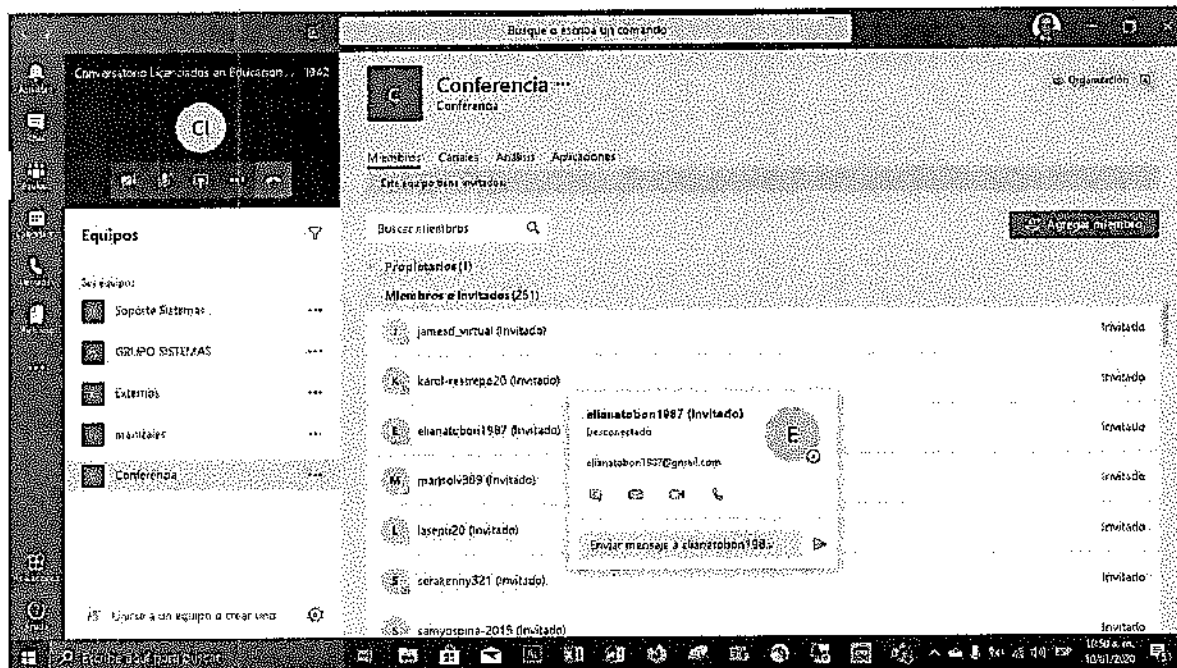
Busque o escriba un comando

Conversatorio Licenciados en Educacion... 19:42

CI

Equipos

Sus equipos

Soporte Sistemas ...

GRUPO SISTEMAS ...

Externos ...

manizales ...

Conferencia ...

Unirse a un equipo o crear uno

C

Conferencia ...

Conferencia

Organización

Miembros Canales Análisis Aplicaciones

Este equipo tiene invitados

Buscar miembros

Agregar miembro

Propietarios (1)

Miembros e invitados (251)

J jamesd_virtual (Invitado) Invitado

K karol-restrepo20 (Invitado) Invitado

E elianatobon1987 (Invitado) Invitado

M marisolv309 (Invitado) Invitado

L lasepti20 (Invitado) Invitado

S serakenny321 (Invitado) Invitado

S samyospina-2015 (Invitado) Invitado

elianatobon1987 (Invitado)

Desconectado

E

elianatobon1987@gmail.com

CH

Enviar mensaje a elianatobon198...

Escribe aquí para buscar

ESP

10:50 a.m.
10/01/2020